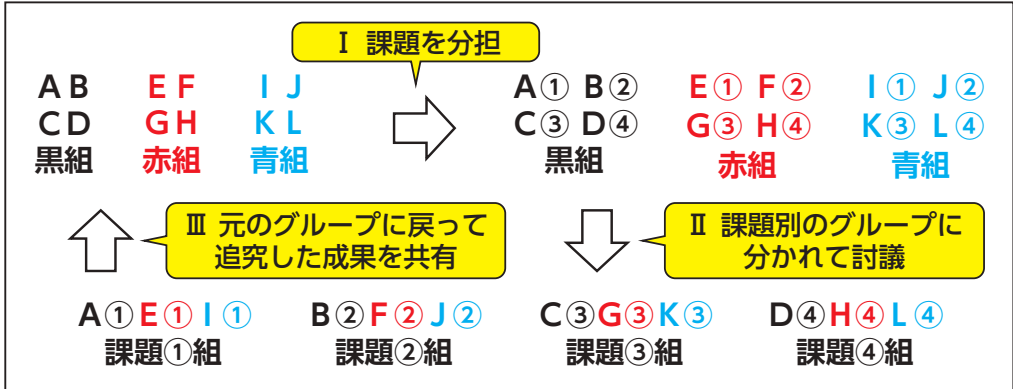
Ⅰ 課題を分担

A B
C D
黒組

E F
G H
赤組

I J
K L
青組

A① B②
C③ D④
黒組

E① F②
G③ H④
赤組

I① J②
K③ L④
青組

Ⅲ 元のグループに戻って追究した成果を共有

Ⅱ 課題別のグループに分かれて討議

A① E① I①
課題①組

B② F② J②
課題②組

C③ G③ K③
課題③組

D④ H④ L④
課題④組